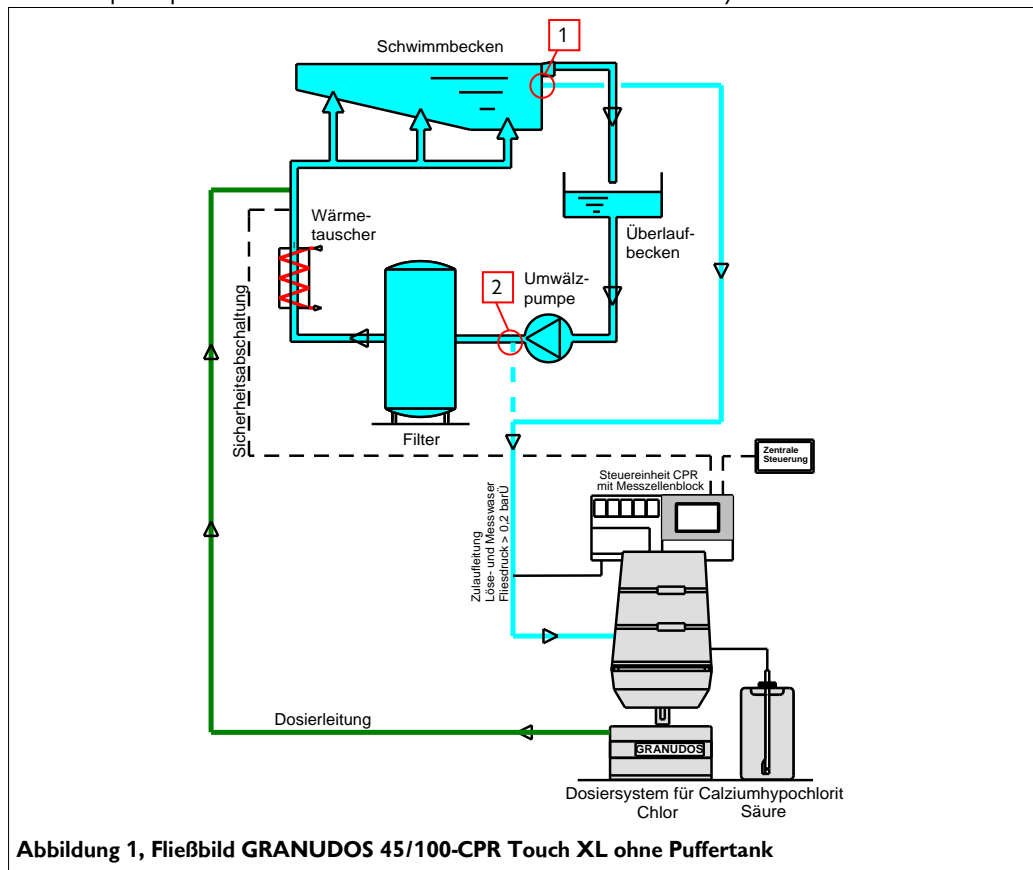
Schwimmbecken

1

Wärmetauscher

Überlaufbecken

2

Umwälzpumpe

Sicherheitsabschaltung

Filter

Zentrale Steuerung

Steuereinheit CPR mit Messzellenblock

Zulaufleitung Löse- und Messwaser Fliesdruck > 0,2 barÜ

Dosierleitung

GRANUDOS

Dosiersystem für Calziumhypochlorit Chlor

Säure

**Abbildung 1, Fließbild GRANUDOS 45/100-CPR Touch XL ohne Puffertank**